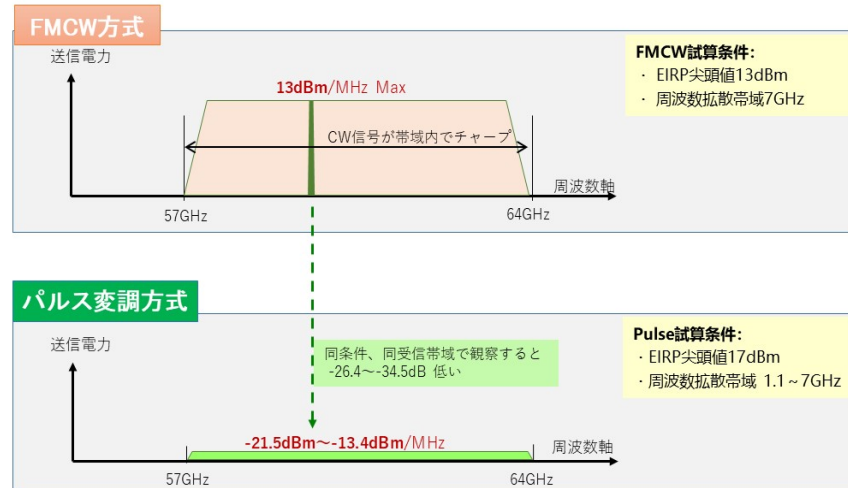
FMCW方式

送信電力

13dBm/MHz Max

CW信号が帯域内でチャープ

周波数軸

57GHz

64GHz

FMCW試算条件:
・ EIRP尖頭値13dBm
・ 周波数拡散帯域7GHz

パルス変調方式

送信電力

同条件、同受信帯域で観察すると
-26.4～-34.5dB 低い

-21.5dBm～-13.4dBm/MHz

周波数軸

57GHz

64GHz

Pulse試算条件:
・EIRP尖頭値17dBm
・周波数拡散帯域 1.1～7GHz